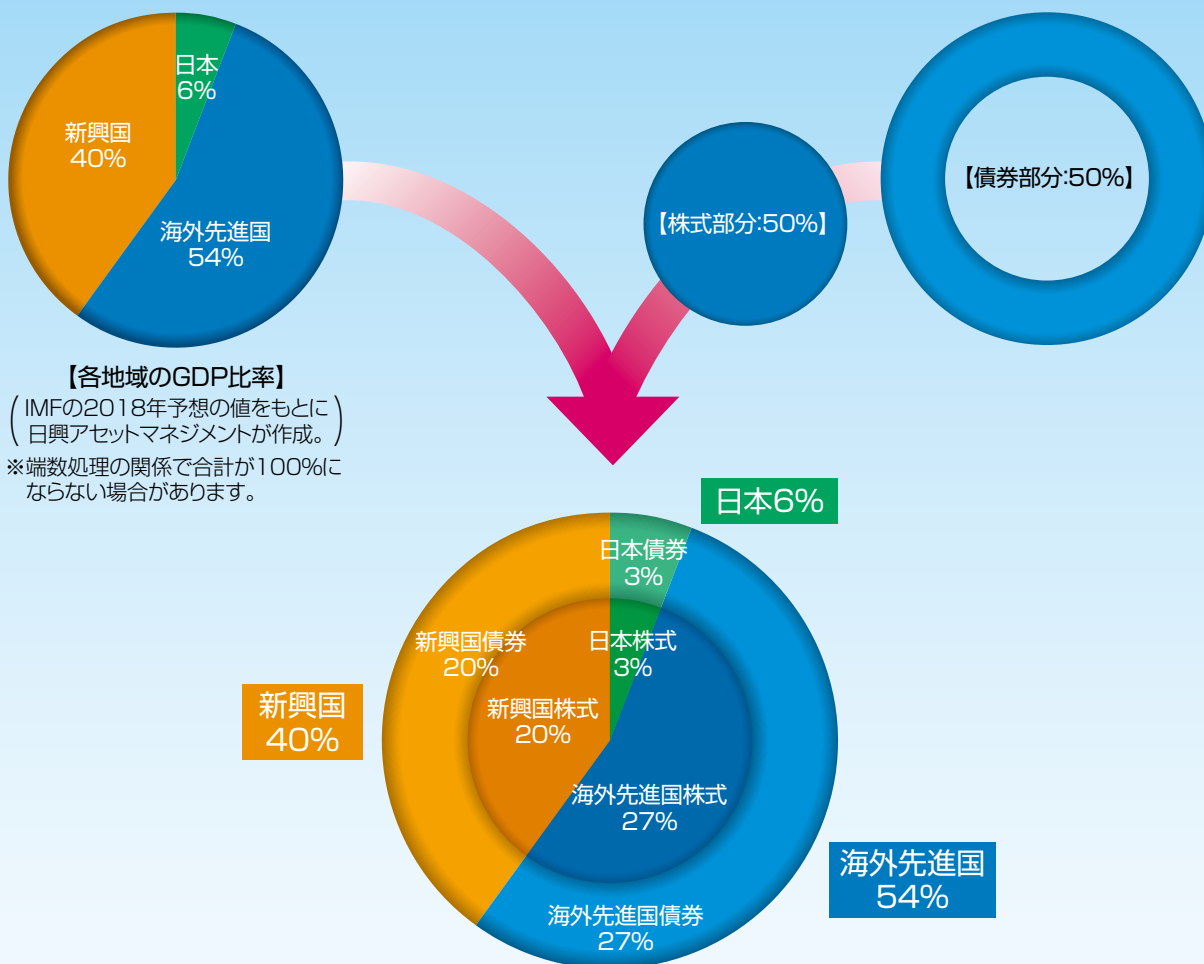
日本
6%

新興国
40%

海外先進国
54%

【各地域のGDP比率】
(IMFの2018年予想の値をもとに日興アセットマネジメントが作成。)
※端数処理の関係で合計が100%にならない場合があります。

【株式部分:50%】

【債券部分:50%】

日本6%

日本債券
3%

日本株式
3%

新興国債券
20%

新興国株式
20%

新興国
40%

海外先進国株式
27%

海外先進国
54%

海外先進国債券
27%